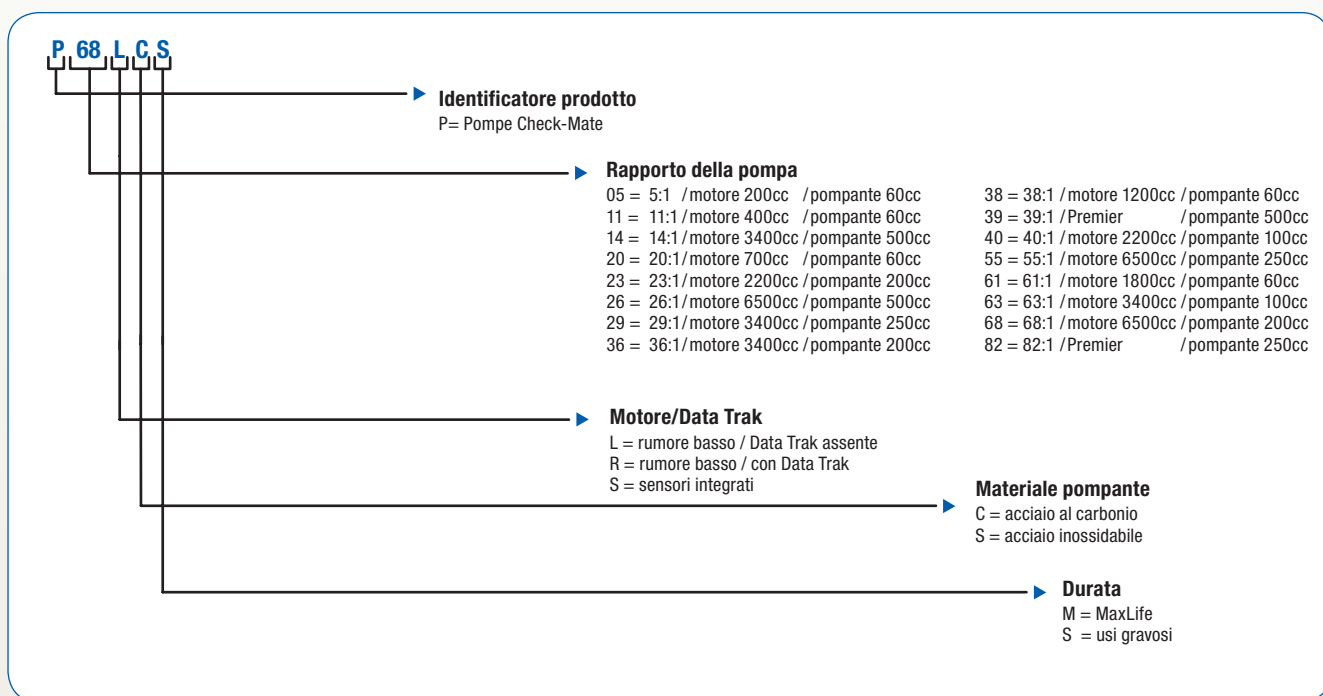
P 68 L C S

Identificatore prodotto
P= Pompe Check-Mate

Rapporto della pompa
05 = 5:1 / motore 200cc / pompante 60cc
11 = 11:1 / motore 400cc / pompante 60cc
14 = 14:1 / motore 3400cc / pompante 500cc
20 = 20:1 / motore 700cc / pompante 60cc
23 = 23:1 / motore 2200cc / pompante 200cc
26 = 26:1 / motore 6500cc / pompante 500cc
29 = 29:1 / motore 3400cc / pompante 250cc
36 = 36:1 / motore 3400cc / pompante 200cc

38 = 38:1 / motore 1200cc / pompante 60cc
39 = 39:1 / Premier / pompante 500cc
40 = 40:1 / motore 2200cc / pompante 100cc
55 = 55:1 / motore 6500cc / pompante 250cc
61 = 61:1 / motore 1800cc / pompante 60cc
63 = 63:1 / motore 3400cc / pompante 100cc
68 = 68:1 / motore 6500cc / pompante 200cc
82 = 82:1 / Premier / pompante 250cc

Motore/Data Trak
L = rumore basso / Data Trak assente
R = rumore basso / con Data Trak
S = sensori integrati

Materiale pompante
C = acciaio al carbonio
S = acciaio inossidabile

Durata
M = MaxLife
S = usi gravosi